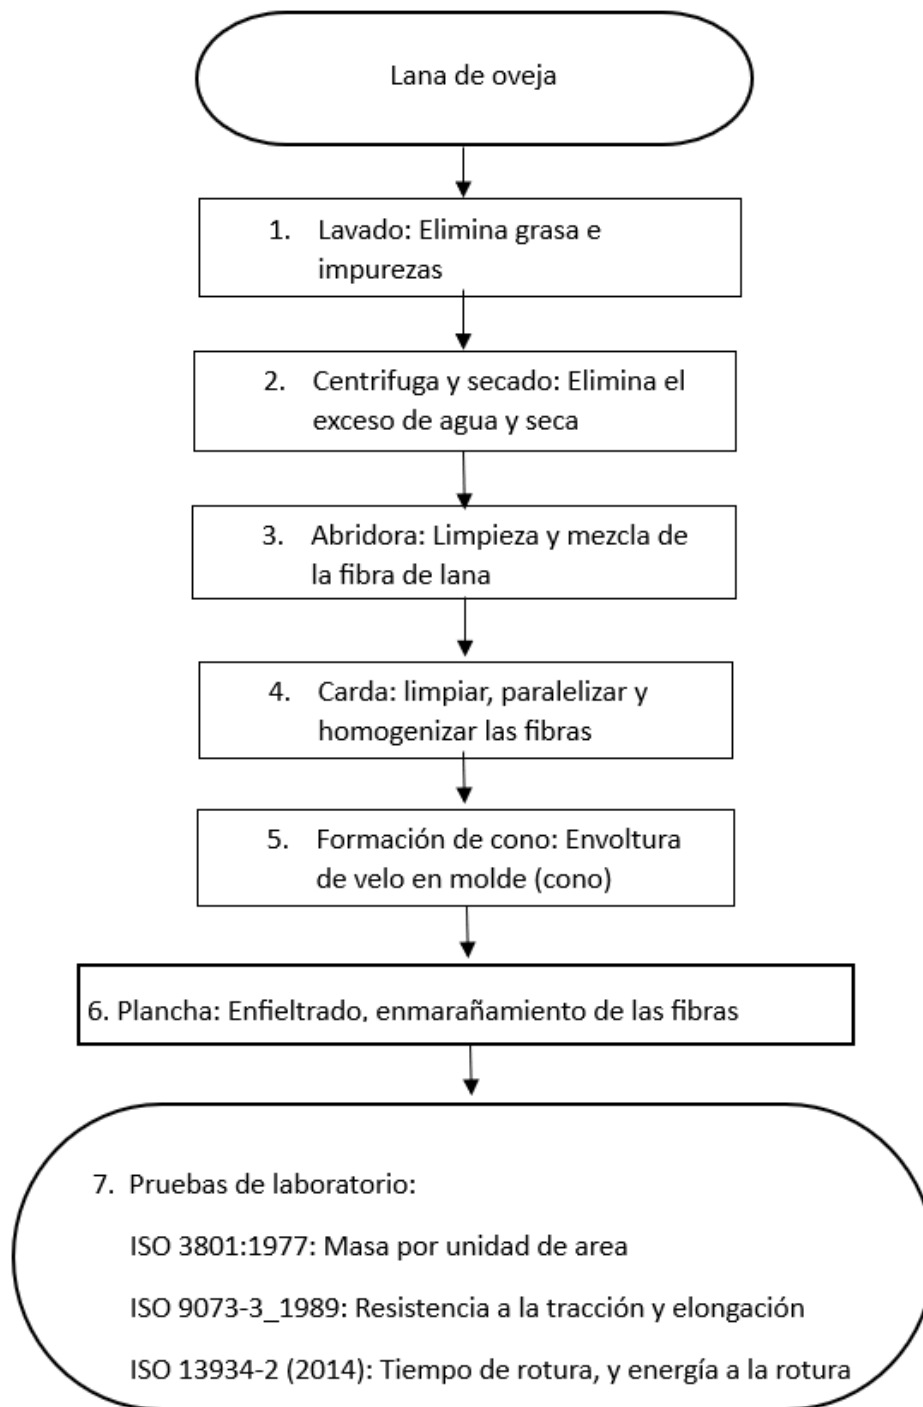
Lana de oveja

1. Lavado: Elimina grasa e impurezas

2. Centrifuga y secado: Elimina el exceso de agua y seca

3. Abridora: Limpieza y mezcla de la fibra de lana

4. Carda: limpiar, paralelizar y homogenizar las fibras

5. Formación de cono: Envoltura de velo en molde (cono)

6. Plancha: Enfieltrado, enmarañamiento de las fibras

7. Pruebas de laboratorio:

ISO 3801:1977: Masa por unidad de area

ISO 9073-3_1989: Resistencia a la tracción y elongación

ISO 13934-2 (2014): Tiempo de rotura, y energía a la rotura